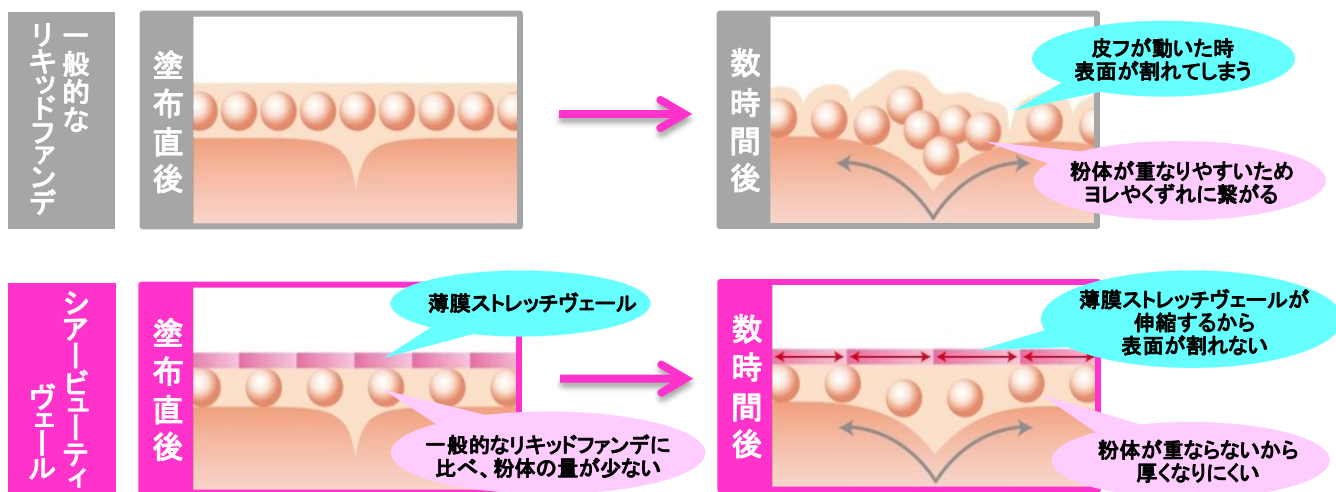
一般的なリキッドファンデ

塗布直後

数時間後

皮フが動いた時
表面が割れてしまう

粉体が重なりやすいため
ヨレやくずれに繋がる

シアービューティヴェール

塗布直後

薄膜ストレッチヴェール

一般的なリキッドファンデに
比べ、粉体の量が少ない

数時間後

薄膜ストレッチヴェールが
伸縮するから
表面が割れない

粉体が重ならないから
厚くなりにくい